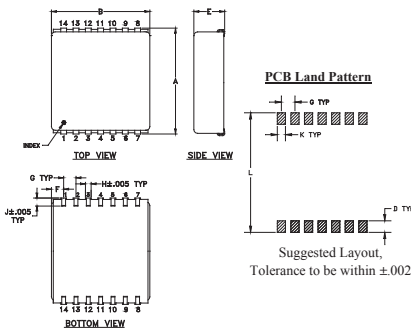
B
14 13 12 11 10 9 8
E
A
INDEX
1 2 3 4 5 6 7
TOP VIEW
SIDE VIEW

PCB Land Pattern
G TYP
K TYP
L
D TYP
Suggested Layout,
Tolerance to be within ±.002

G TYP
F
H±.005 TYP
1 2 3 4 5 6 7
J±.005 TYP
14 13 12 11 10 9 8
BOTTOM VIEW